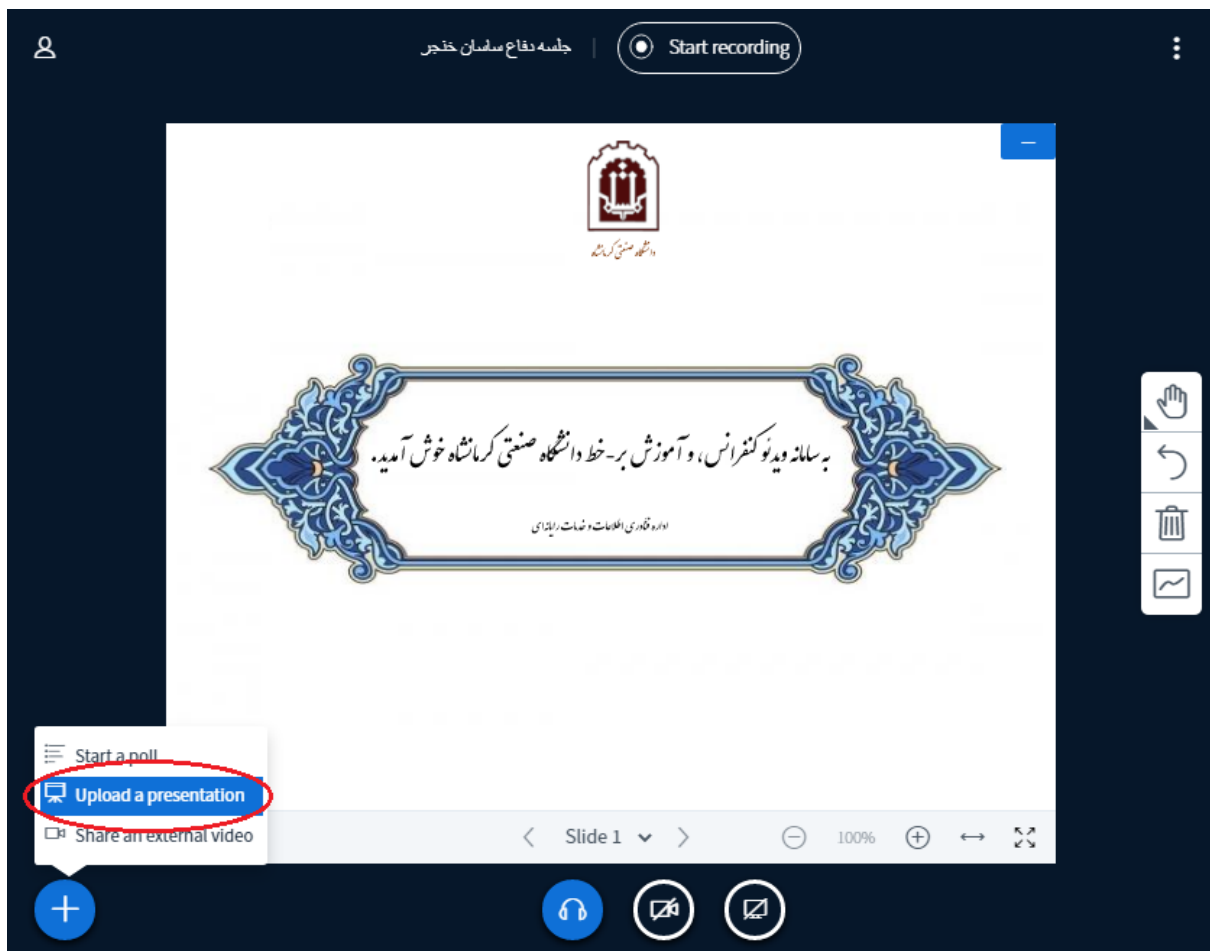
جلسه دفاع ساسان خنجر | Start recording

دانشگاه صنعتی کرمانشاه

به سامانه ویدئو کنفرانس، و آموزش بر-خط دانشگاه صنعتی کرمانشاه خوش آمدید.

اداره فناوری اطلاعات و خدمات رایانه‌ای

Start a poll
Upload a presentation
Share an external video

Slide 1
100%